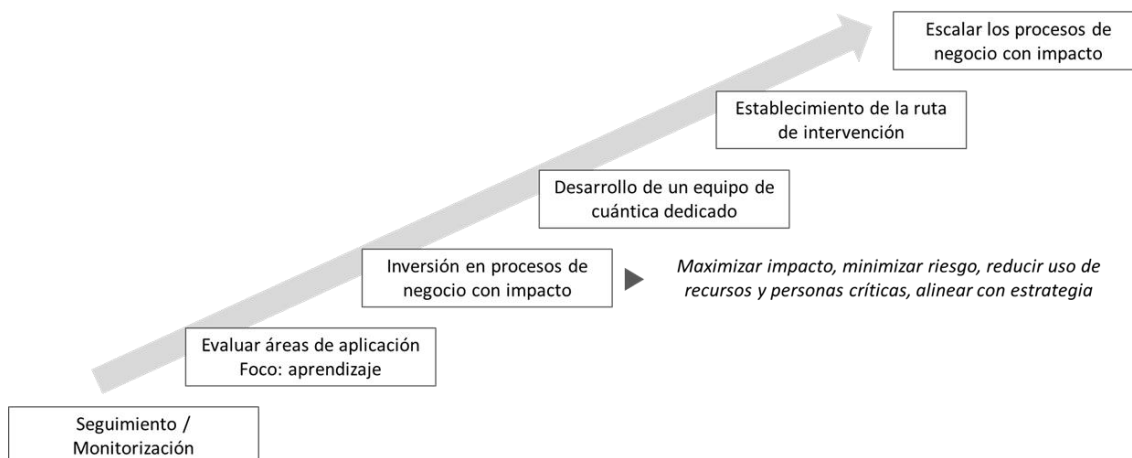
Escalar los procesos de negocio con impacto

Establecimiento de la ruta de intervención

Desarrollo de un equipo de cuántica dedicado

Inversión en procesos de negocio con impacto

Maximizar impacto, minimizar riesgo, reducir uso de recursos y personas críticas, alinear con estrategia

Evaluar áreas de aplicación
Foco: aprendizaje

Seguimiento / Monitorización